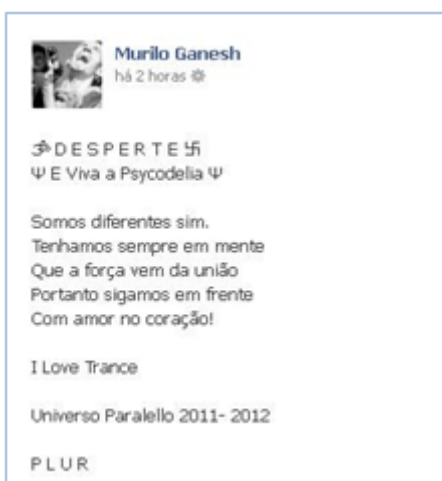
Murilo Ganesh
há 2 horas

ॐ D E S P E R T E 卐
Ψ E Viva a Psycodelia Ψ

Somos diferentes sim.
Tenhamos sempre em mente
Que a força vem da união
Portanto sigamos em frente
Com amor no coração!

I Love Trance

Universo Paralello 2011- 2012

P L U R